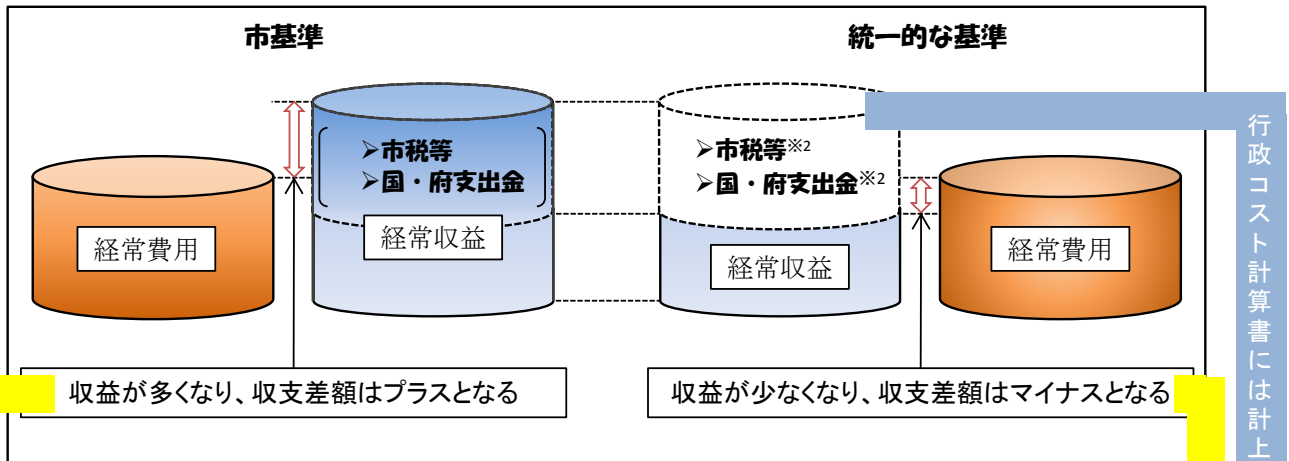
市基準

➢市税等
➢国・府支出金

経常収益

経常費用

収益が多くなり、収支差額はプラスとなる

統一的な基準

➢市税等※2
➢国・府支出金※2

経常収益

経常費用

収益が少なくなり、収支差額はマイナスとなる

行政コスト計算書には計上